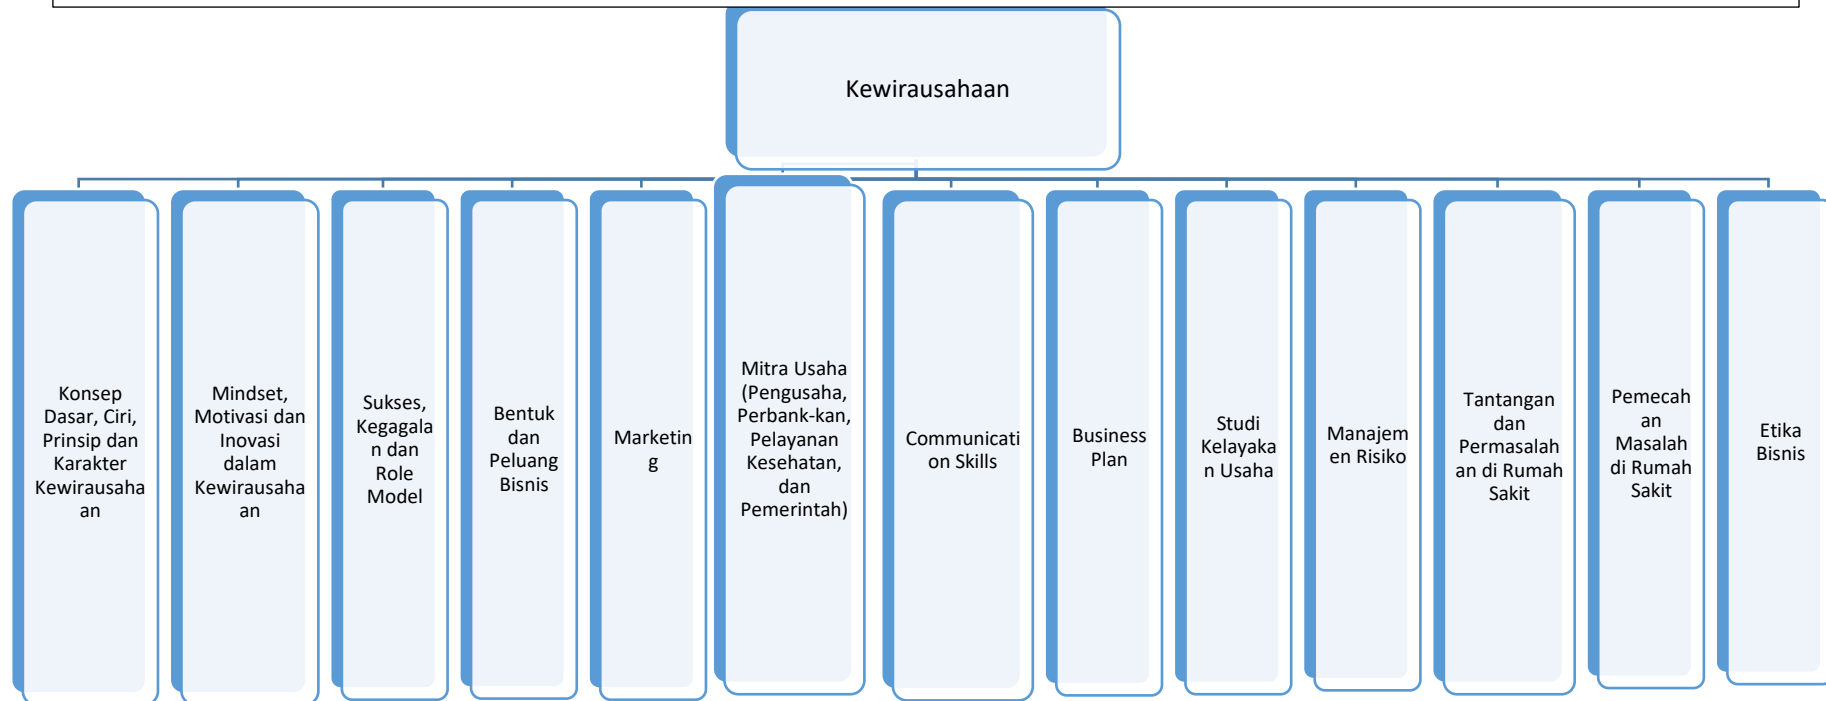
Kewirausahaan

Konsep Dasar, Ciri, Prinsip dan Karakter Kewirausaha an

Mindset, Motivasi dan Inovasi dalam Kewirausaha an

Sukses, Kegagala n dan Role Model

Bentuk dan Peluang Bisnis

Marketin g

Mitra Usaha (Pengusaha, Perbank-kan, Pelayanan Kesehatan, dan Pemerintah)

Communicati on Skills

Business Plan

Studi Kelayaka n Usaha

Manajem en Risiko

Tantangan dan Permasalah an di Rumah Sakit

Pemecah an Masalah di Rumah Sakit

Etika Bisnis